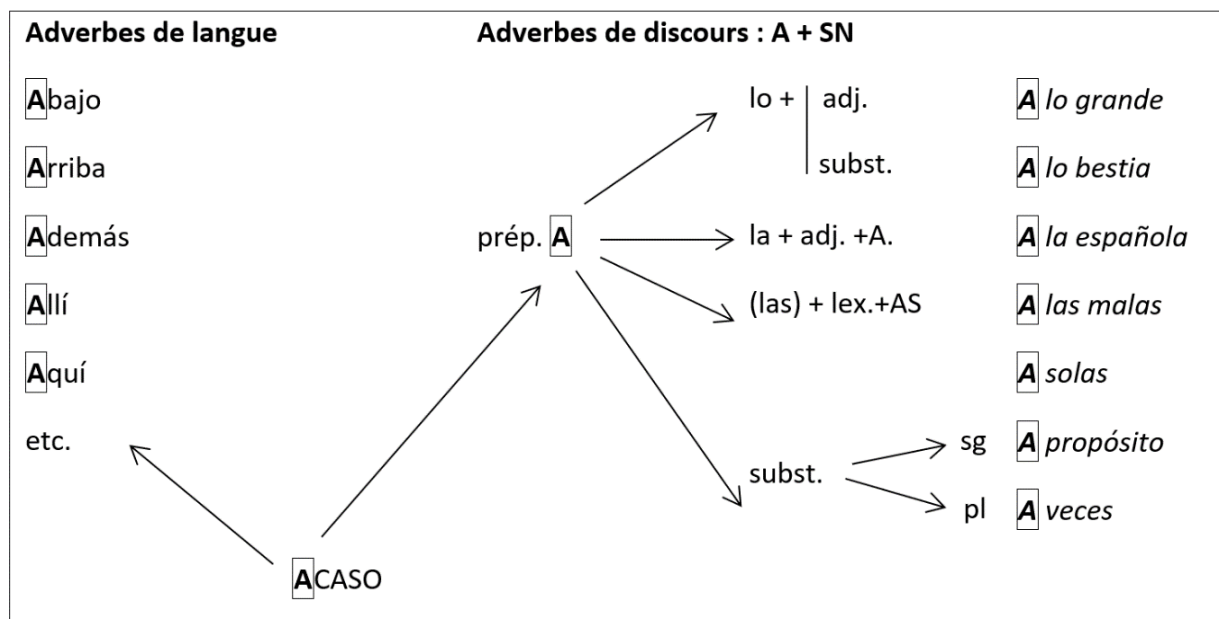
Adverbes de langue

Abajo

Arriba

Además

Allí

Aquí

etc.

ACASO

Adverbes de discours : A + SN

prép. A

lo + | adj.
| subst.

la + adj. +A.

(las) + lex.+AS

subst.

sg

pl

A lo grande

A lo bestia

A la española

A las malas

A solas

A propósito

A veces